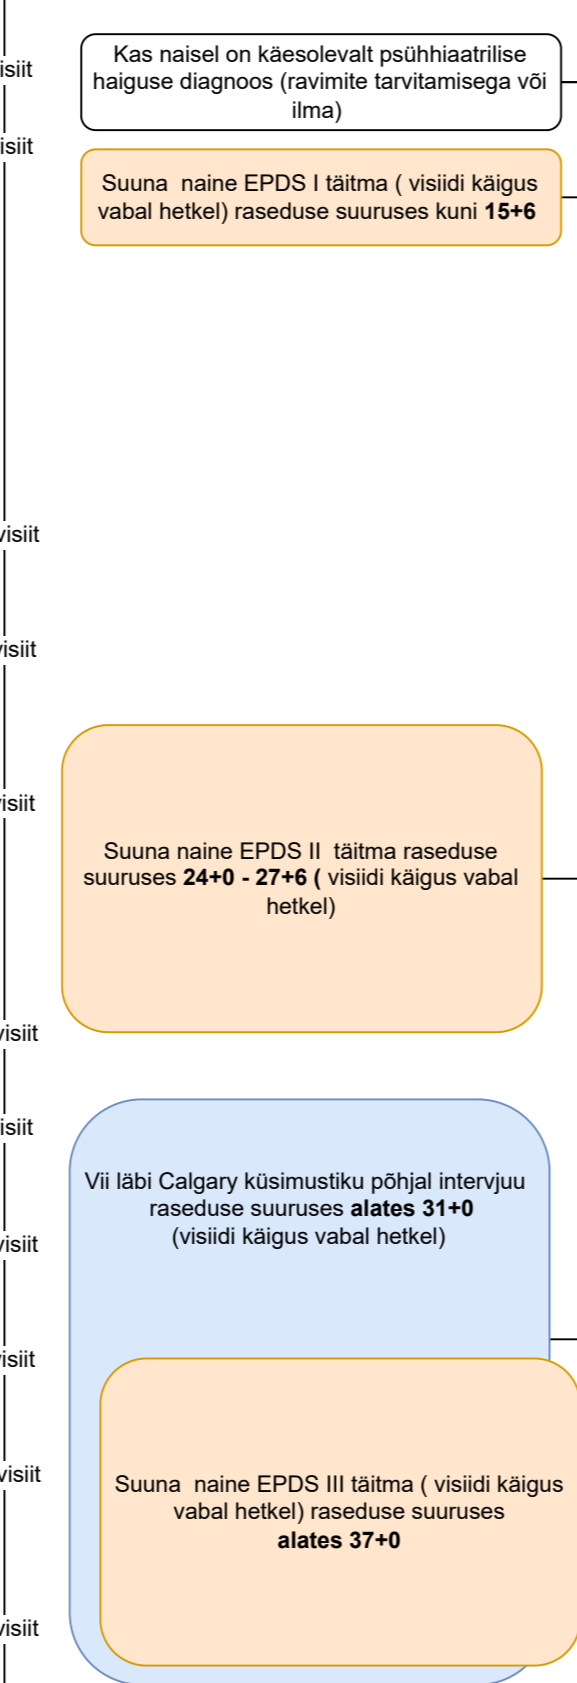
visiit

Kas naisel on käesolevalt psühhiaatrilise haiguse diagnoos (ravimite tarvitamisega või ilma)

visiit

Suuna naine EPDS I täitma ( visiidi käigus vabal hetkel) raseduse suuruses kuni **15+6**

visiit

visiit

visiit

Suuna naine EPDS II täitma raseduse suuruses **24+0 - 27+6 (** visiidi käigus vabal hetkel)

visiit

visiit

Vii läbi Calgary küsimustiku põhjal intervjuu raseduse suuruses **alates 31+0** (visiidi käigus vabal hetkel)

visiit

visiit

Suuna naine EPDS III täitma ( visiidi käigus vabal hetkel) raseduse suuruses **alates 37+0**

visiit

visiit